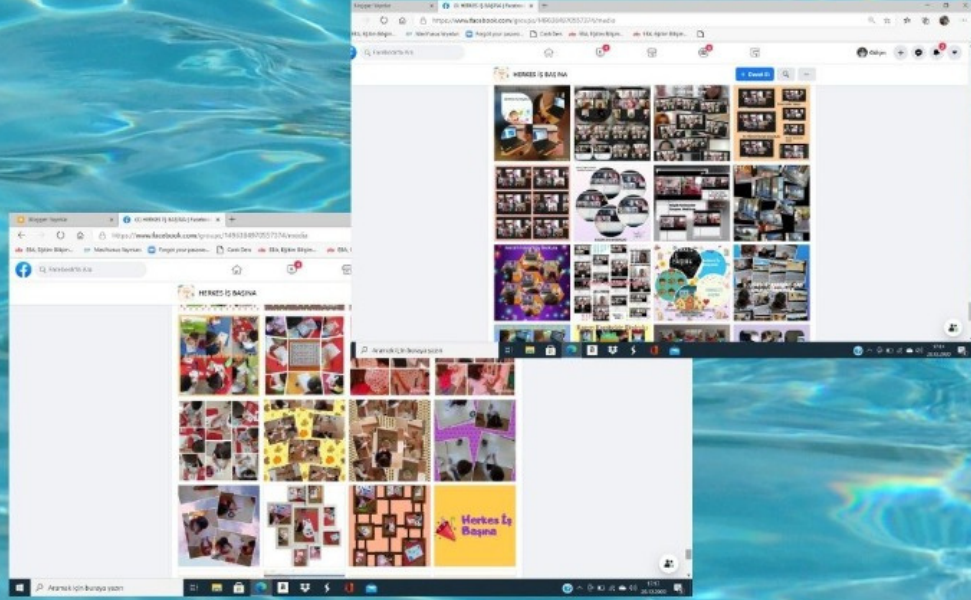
Blogger: Yayınlar

(2) HERKES İŞ BAŞINA | Facebo...

https://www.facebook.com/groups/1495594970557374/media

EBA, Eğitim Bilişim... Mavihaiva Yayınları Forgot your passwo... EBA, Eğitim Bilişim...

Facebook'ta Ara

HERKES İŞ BAŞINA

+ Davet Et

Aramak için buraya yazın

Blogger: Yayınlar

(2) HERKES İŞ BAŞINA | Facebo...

https://www.facebook.com/groups/1495594970557374/media

EBA, Eğitim Bilişim... Mavihaiva Yayınları Forgot your passwo... Canlı Ders EBA, Eğitim Bilişim... EBA, Eğ...

Facebook'ta Ara

HERKES İŞ BAŞINA

Herkes İş Başına

Aramak için buraya yazın